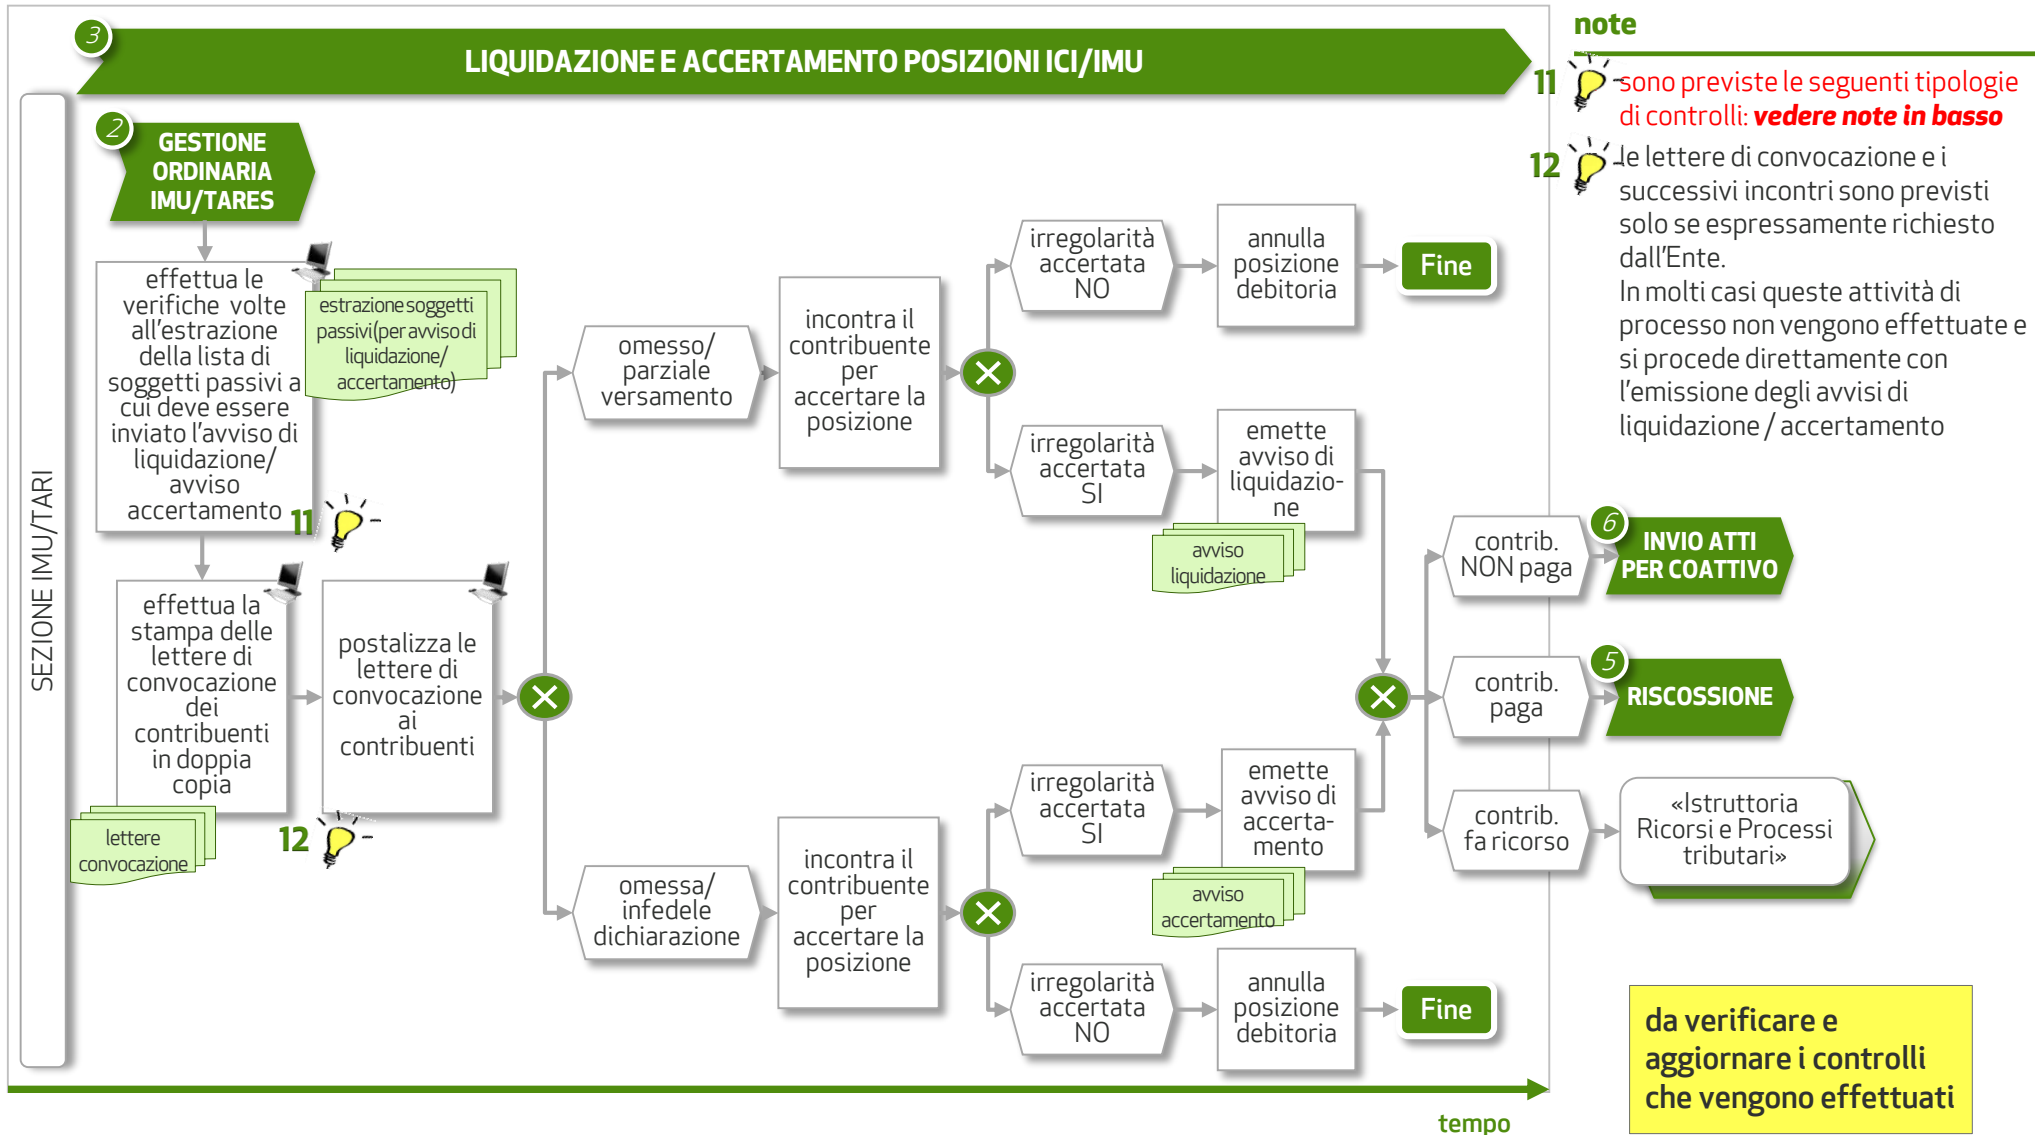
3
LIQUIDAZIONE E ACCERTAMENTO POSIZIONI ICI/IMU

SEZIONE IMU/TARI

2
GESTIONE ORDINARIA IMU/TARES

effettua le verifiche volte all'estrazione della lista di soggetti passivi a cui deve essere inviato l'avviso di liquidazione/ avviso accertamento

estrazione soggetti passivi (per avviso di liquidazione/ accertamento)

11

effettua la stampa delle lettere di convocazione dei contribuenti in doppia copia

lettere convocazione

postalizza le lettere di convocazione ai contribuenti

12

omesso/ parziale versamento

incontra il contribuente per accertare la posizione

irregolarità accertata NO

annulla posizione debitoria

Fine

irregolarità accertata SI

emette avviso di liquidazione

avviso liquidazione

omessa/ infedele dichiarazione

incontra il contribuente per accertare la posizione

irregolarità accertata SI

emette avviso di accertamento

avviso accertamento

irregolarità accertata NO

annulla posizione debitoria

Fine

contrib. NON paga

6
INVIO ATTI PER COATTIVO

contrib. paga

5
RISCOSSIONE

contrib. fa ricorso

«Istruttoria Ricorsi e Processi tributari»

tempo

note

11 sono previste le seguenti tipologie di controlli: vedere note in basso

12 le lettere di convocazione e i successivi incontri sono previsti solo se espressamente richiesto dall'Ente.
In molti casi queste attività di processo non vengono effettuate e si procede direttamente con l'emissione degli avvisi di liquidazione / accertamento

da verificare e aggiornare i controlli che vengono effettuati